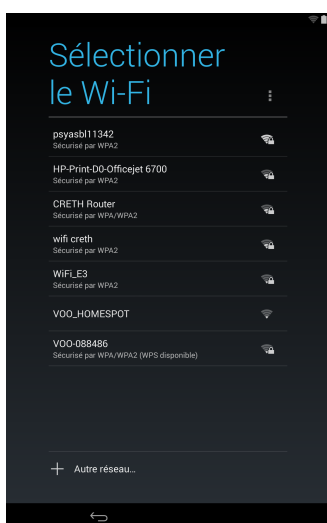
Sélectionner le Wi-Fi

psyasbl11342
Sécurisé par WPA2

HP-Print-D0-Officejet 6700
Sécurisé par WPA2

CRETH Router
Sécurisé par WPA/WPA2

wifi creth
Sécurisé par WPA2

WiFi_E3
Sécurisé par WPA2

VOO_HOMESPOT

VOO-088486
Sécurisé par WPA/WPA2 (WPS disponible)

+ Autre réseau...